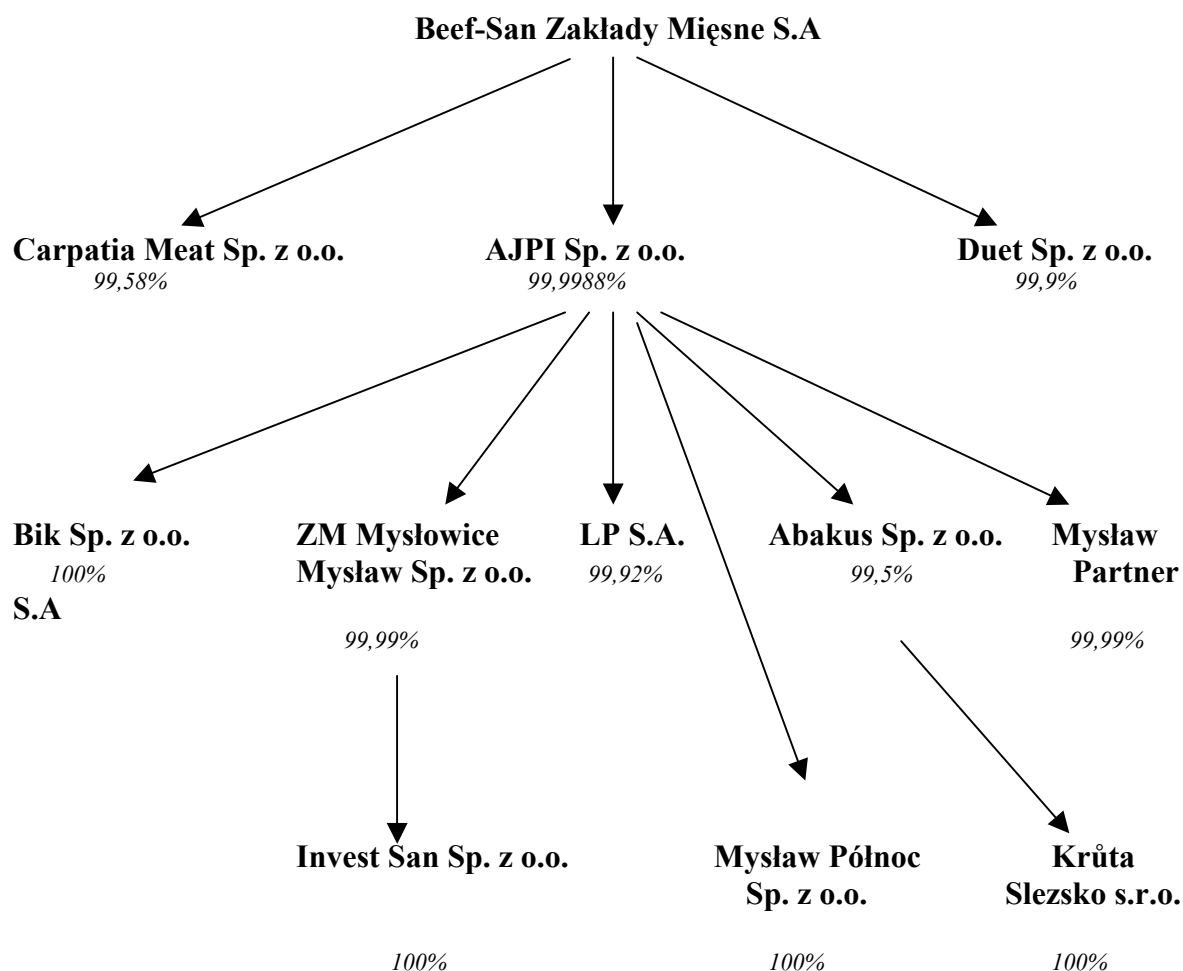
Beef-San Zakłady Mięsne S.A

Carpatia Meat Sp. z o.o.
99,58%

AJPI Sp. z o.o.
99,9988%

Duet Sp. z o.o.
99,9%

Bik Sp. z o.o.
100%
S.A

ZM Mysłowice Mysław Sp. z o.o.
99,99%

LP S.A.
99,92%

Abakus Sp. z o.o.
99,5%

Mysław Partner
99,99%

Invest San Sp. z o.o.
100%

Mysław Północ Sp. z o.o.
100%

Krůta Slezsko s.r.o.
100%